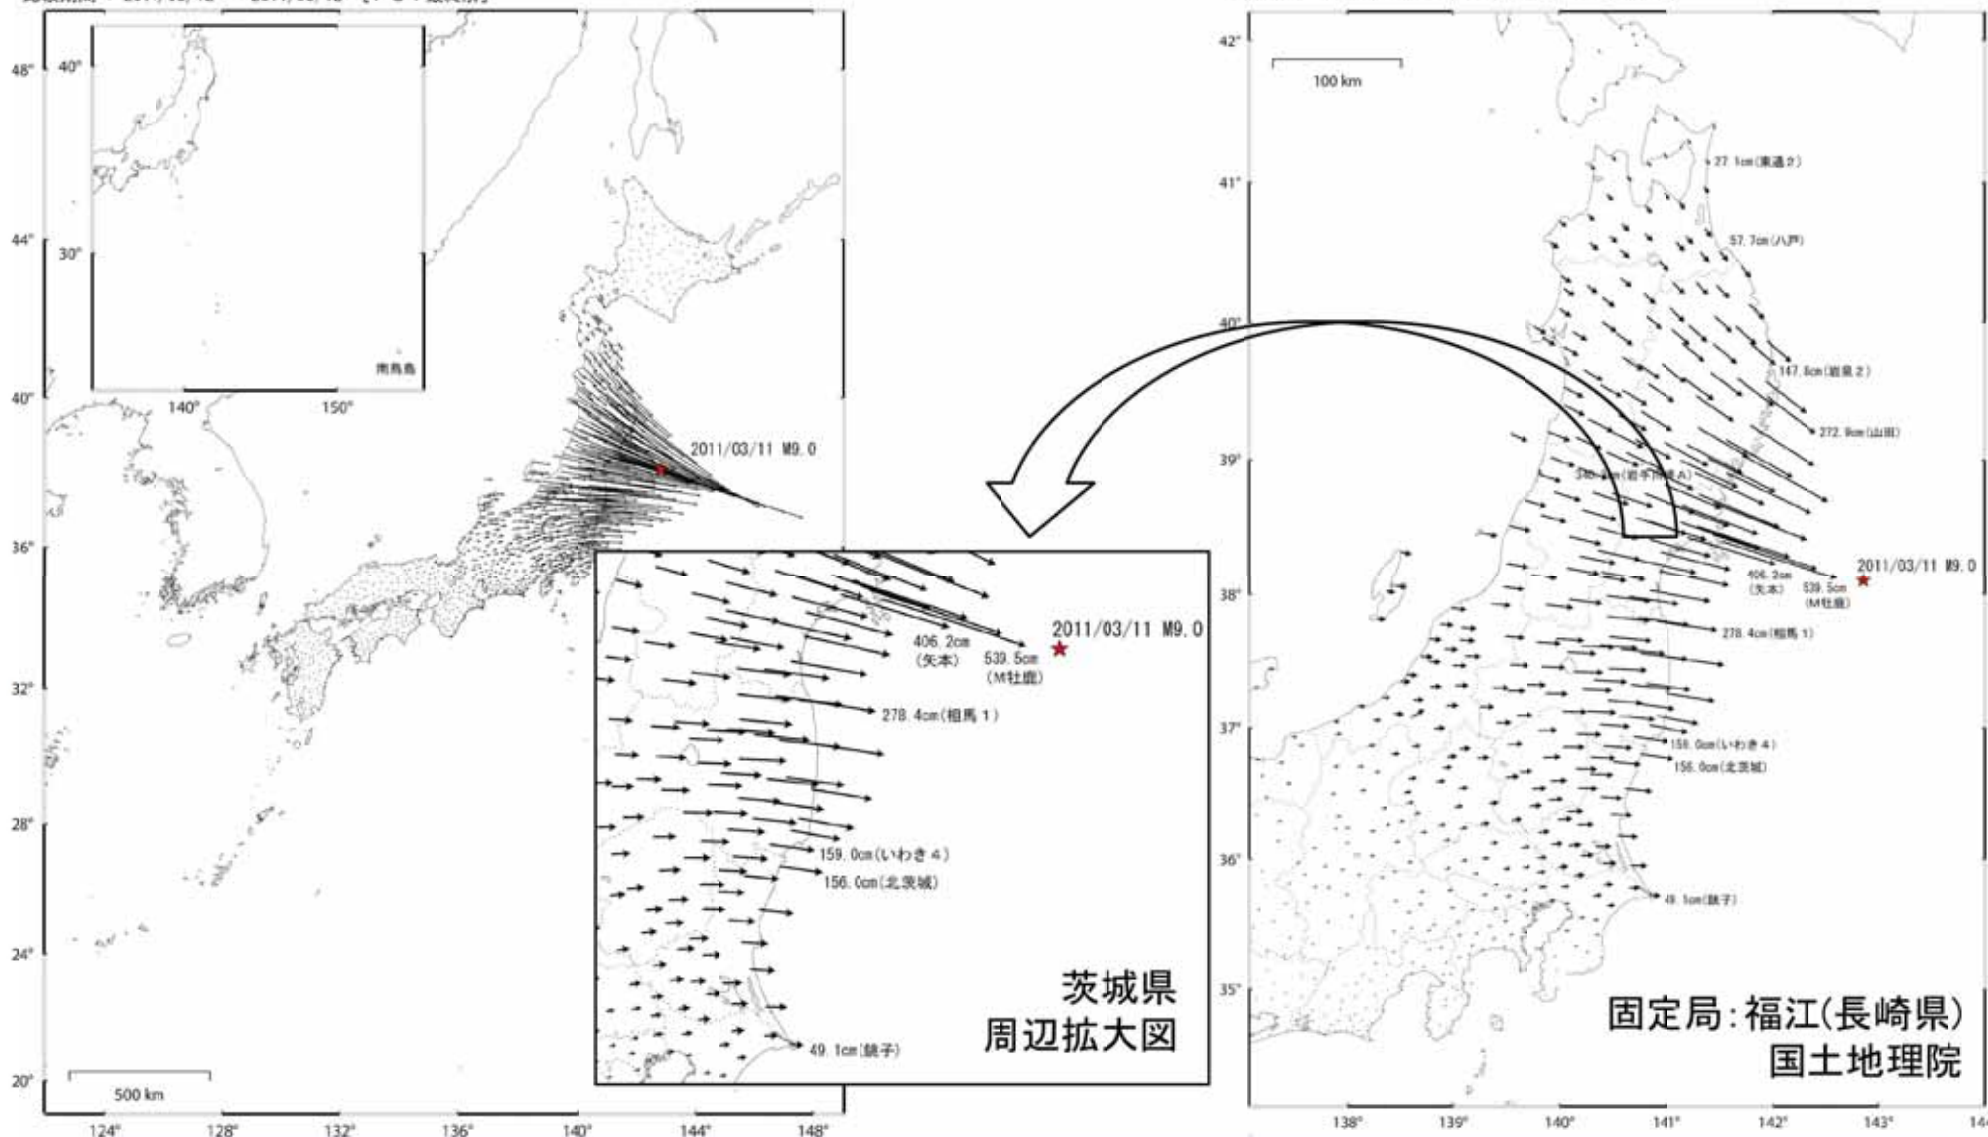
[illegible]

48°
44°
40°
36°
32°
28°
24°
20°
40°
30°
南鳥島
140°
150°
2011/03/11 M9.0
500 km
124°
128°
132°
136°
140°
144°
148°

406.2cm
(矢本)
539.5cm
(M牡鹿)
2011/03/11 M9.0
278.4cm(相馬1)
159.0cm(いわき4)
156.0cm(北茨城)
49.1cm(銚子)
茨城県
周辺拡大図

42°
41°
40°
39°
38°
37°
36°
35°
100 km
27.1cm(東通2)
57.7cm(八戸)
147.8cm(岩泉2)
272.9cm(山田)
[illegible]cm(岩手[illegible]A)
406.2cm
(矢本)
539.5cm
(M牡鹿)
2011/03/11 M9.0
278.4cm(相馬1)
159.0cm(いわき4)
156.0cm(北茨城)
49.1cm(銚子)
固定局:福江(長崎県)
国土地理院
138°
139°
140°
141°
142°
143°
14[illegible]